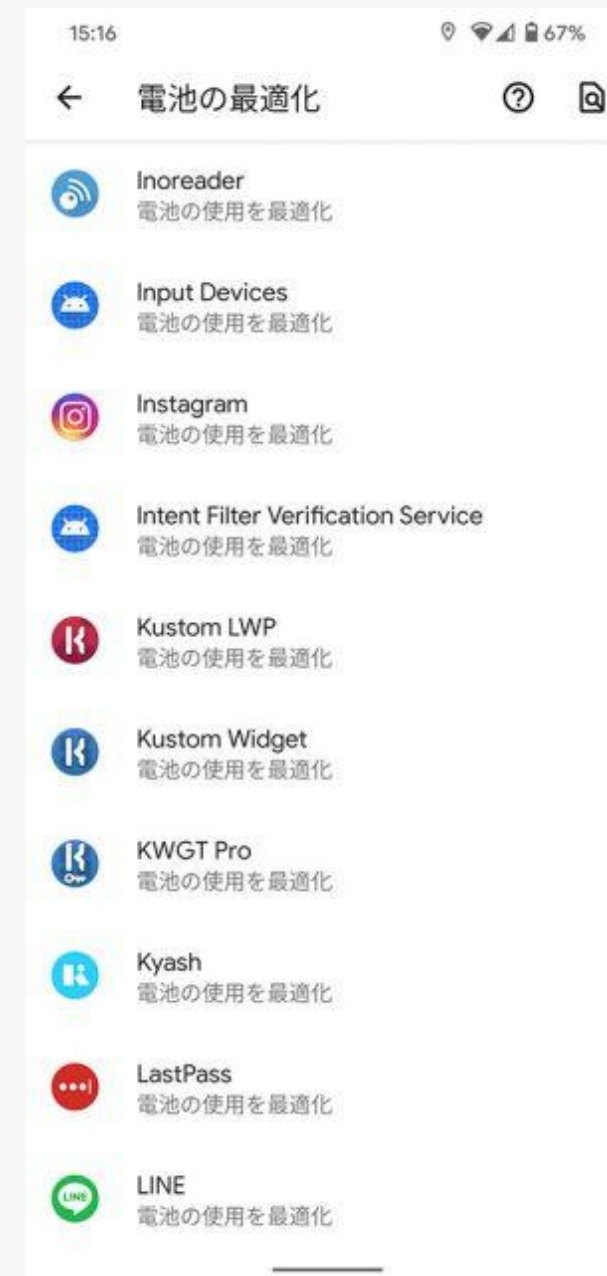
15:16 67%

← 電池の最適化

Inoreader
電池の使用を最適化

Input Devices
電池の使用を最適化

Instagram
電池の使用を最適化

Intent Filter Verification Service
電池の使用を最適化

Kustom LWP
電池の使用を最適化

Kustom Widget
電池の使用を最適化

KWGT Pro
電池の使用を最適化

Kyash
電池の使用を最適化

LastPass
電池の使用を最適化

LINE
電池の使用を最適化